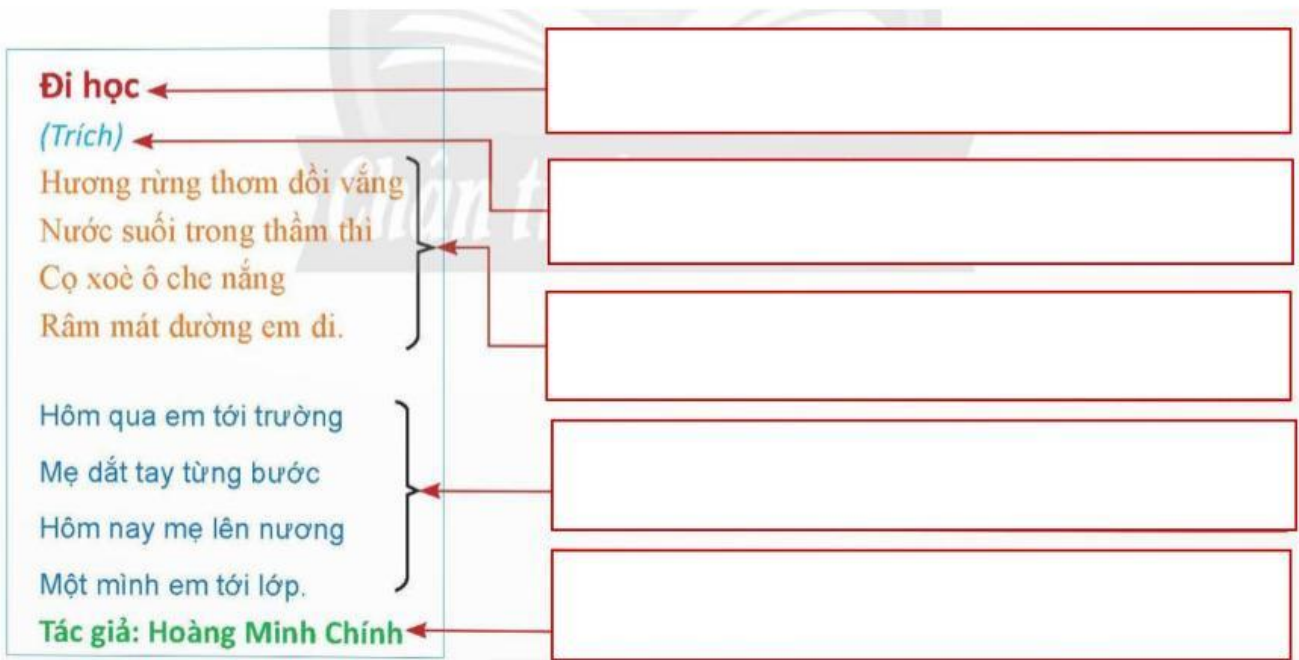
Đi học
(Trích)
Hương rừng thơm đồi vắng
Nước suối trong thầm thì
Cọ xoè ô che nắng
Râm mát đường em đi.

Hôm qua em tới trường
Mẹ dắt tay từng bước
Hôm nay mẹ lên nương
Một mình em tới lớp.
Tác giả: Hoàng Minh Chính